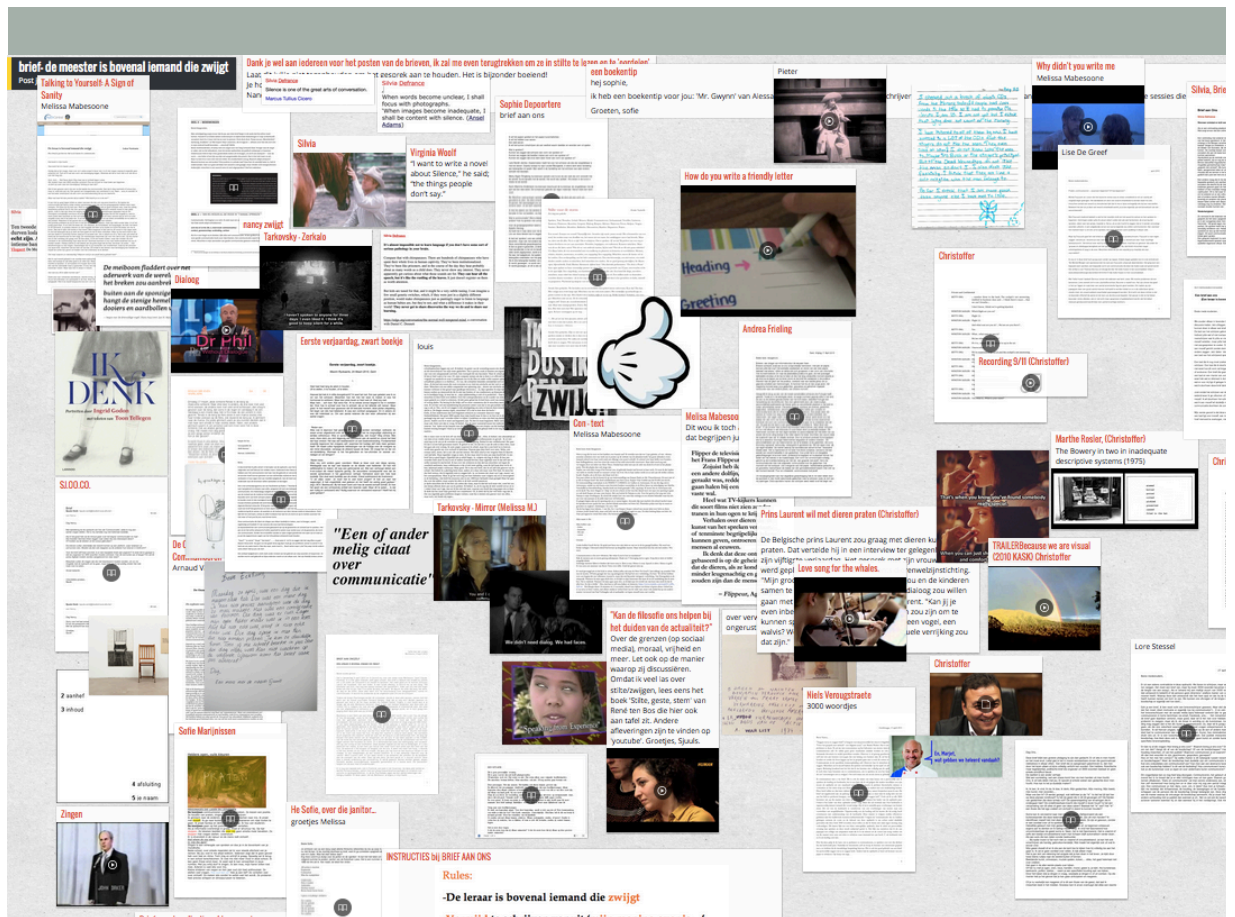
brief- de meester is bovenal iemand die zwijgt
Post

Talking to Yourself: A Sign of Sanity
Melissa Mabesoone

Dank je wel aan iedereen voor het posten van de brieven, ik zal me even terugtrekken om ze in stilte te lezen en te 'eerdelen'
Laat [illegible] gesprek aan te houden. Het is bijzonder boeiend!
Je ho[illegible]
Nan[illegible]

Silvie Defrance
Silence is one of the great arts of conversation.
Marcus Tullius Cicero

Silvie Defrance
When words become unclear, I shall focus with photographs. "When images become inadequate, I shall be content with silence. (Ansel Adams)

een boekentip
hej sophie,
ik heb een boekentip voor jou: 'Mr. Gwynn' van Alessa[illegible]
Groeten, sofie

Sophie Depoortere
brief aan ons

Pieter

Why didn't you write me
Melissa Mabesoone

Silvia, Brie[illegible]

Lise De Greef

Silvia

Virginia Woolf
"I want to write a novel about Silence," he said; "the things people don't say."

How do you write a friendly letter
Heading
Greeting

nancy zwijgt

Tarkovsky - Zerkalo

Dialoog
Dr Phil

De meiboom fladdert over net aderwerk van de wereld het breken zou aanbreken buiten aan de sponzige hangt de stenige hemel dooiers en aardbollen

IK DENK
Ingrid Godon
Toon Tellegen

Eerste verjaardag, zwart boekje

louis

Christoffer

Recording 9/11 (Christoffer)

Andrea Frieling

Melissa Mabesoone
Dit wou ik toch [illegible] dat begrijpen ju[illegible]

Con - text
Melissa Mabesoone

Marthe Rosler, (Christoffer)
The Bowery in two in inadequate descriptive systems (1975)

SI.OO.CO.

"Een of ander melig citaat over communicatie"

Tarkovsky - Mirror (Melissa M.)

Prins Laurent wil met dieren praten (Christoffer)
praten. Dat vertelde hij in een interview ter gelegen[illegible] zijn vijftigste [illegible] werd gepl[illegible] "Mijn groot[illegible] samen te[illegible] kunnen sp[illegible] walvis? W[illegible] dat zijn."
zou en de kinderen dialoog zou willen zou zijn om te een vogel, een uele verrijking zou

Love song for the whales.

TRAILERBecause we are visual (2010 KASK) Christoffer

De C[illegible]
Arnaud V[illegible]

We didn't need dialog. We had faces.

"Kan de filosofie ons helpen bij het duiden van de actualiteit?"
Over de grenzen (op sociaal media), moraal, vrijheid en meer. Let ook op de manier waarop zij discussiëren. Omdat ik veel las over stilte/zwijgen, lees eens het boek 'Stilte, geste, stem' van René ten Bos die hier ook aan tafel zit. Andere afleveringen zijn te vinden op 'youtube'. Groetjes, Sjuuls.

over ve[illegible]
ongerust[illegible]

Christoffer

Lore Stessel

2 aanhef
3 inhoud
4 afsluiting
5 je naam

Sofie Marijnissen

Niels Verougstraete
3000 woordjes

Zingen

He Sofie, over die janitor...
groetjes Melissa

INSTRUCTIES bij BRIEF AAN ONS
Rules:
-De leraar is bovenal iemand die zwijgt